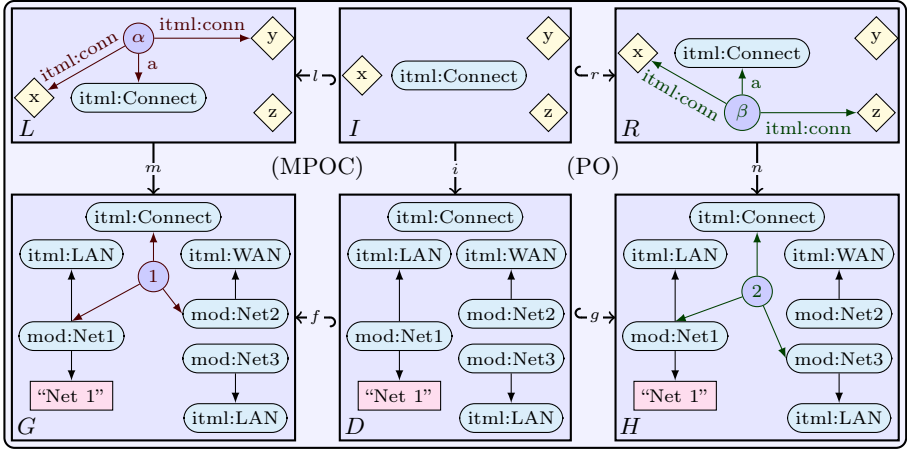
itml:conn
$\alpha$
itml:conn
y
a
x
itml:Connect
z
$L$
$l$
y
x
itml:Connect
z
$I$
$r$
x
itml:Connect
y
a
itml:conn
$\beta$
z
itml:conn
$R$
$m$
(MPOC)
$i$
(PO)
$n$
itml:Connect
itml:LAN
itml:WAN
1
mod:Net2
mod:Net1
mod:Net3
"Net 1"
itml:LAN
$G$
$f$
itml:Connect
itml:LAN
itml:WAN
mod:Net2
mod:Net1
mod:Net3
"Net 1"
itml:LAN
$D$
$g$
itml:Connect
itml:LAN
itml:WAN
2
mod:Net2
mod:Net1
mod:Net3
"Net 1"
itml:LAN
$H$